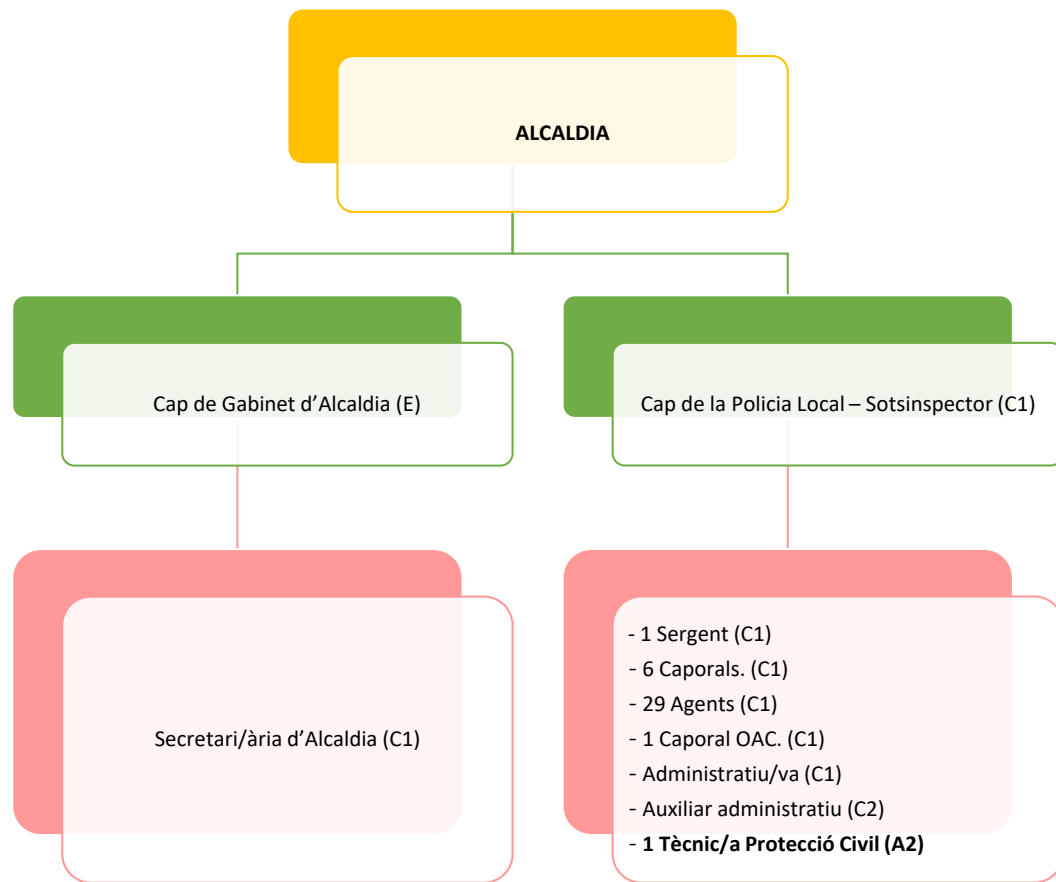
ALCALDIA

Cap de Gabinet d’Alcaldia (E)

Cap de la Policia Local – Sotsinspector (C1)

Secretari/ària d’Alcaldia (C1)

- 1 Sergent (C1)
- 6 Caporals. (C1)
- 29 Agents (C1)
- 1 Caporal OAC. (C1)
- Administratiu/va (C1)
- Auxiliar administratiu (C2)
- **1 Tècnic/a Protecció Civil (A2)**